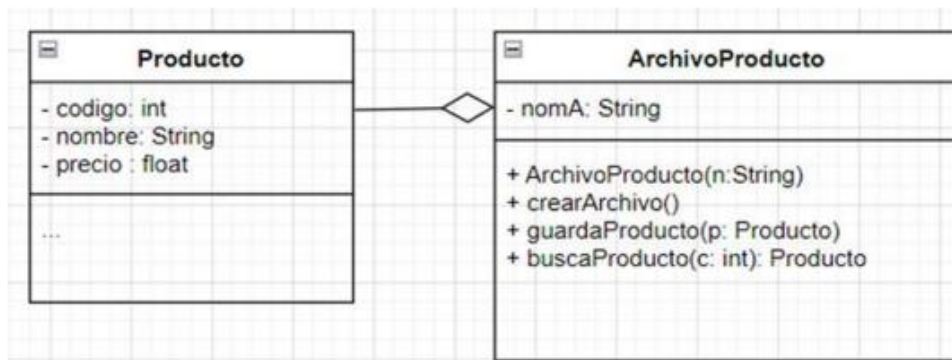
Producto

- codigo: int
- nombre: String
- precio : float

...

ArchivoProducto

- nomA: String

+ ArchivoProducto(n:String)
+ crearArchivo()
+ guardaProducto(p: Producto)
+ buscaProducto(c: int): Producto